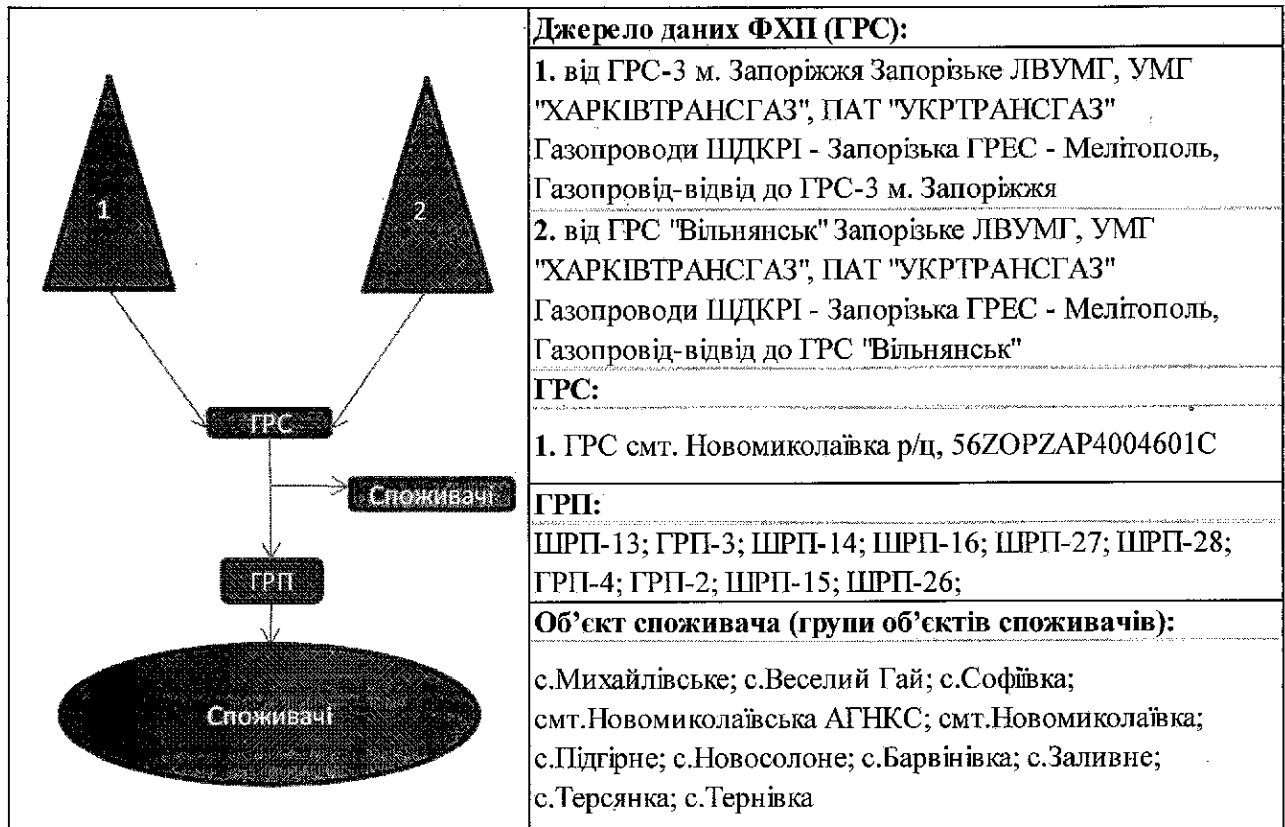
1

2

ГРС

Споживачі

ГРП

Споживачі

Джерело даних ФХП (ГРС):

1. від ГРС-3 м. Запоріжжя Запорізьке ЛВУМГ, УМГ "ХАРКІВТРАНСГАЗ", ПАТ "УКРТРАНСГАЗ" Газопроводи ШДКРІ - Запорізька ГРЕС - Мелітополь, Газопровід-відвід до ГРС-3 м. Запоріжжя

2. від ГРС "Вільнянськ" Запорізьке ЛВУМГ, УМГ "ХАРКІВТРАНСГАЗ", ПАТ "УКРТРАНСГАЗ" Газопроводи ШДКРІ - Запорізька ГРЕС - Мелітополь, Газопровід-відвід до ГРС "Вільнянськ"

ГРС:

1. ГРС смт. Новомиколаївка р/ц, 56ZOPZAP4004601C

ГРП:

ШРП-13; ГРП-3; ШРП-14; ШРП-16; ШРП-27; ШРП-28; ГРП-4; ГРП-2; ШРП-15; ШРП-26;

Об'єкт споживача (групи об'єктів споживачів):

с.Михайлівське; с.Веселий Гай; с.Софіївка; смт.Новомиколаївська АГНКС; смт.Новомиколаївка; с.Підгірне; с.Новосолоне; с.Барвінівка; с.Заливне; с.Терсянка; с.Тернівка